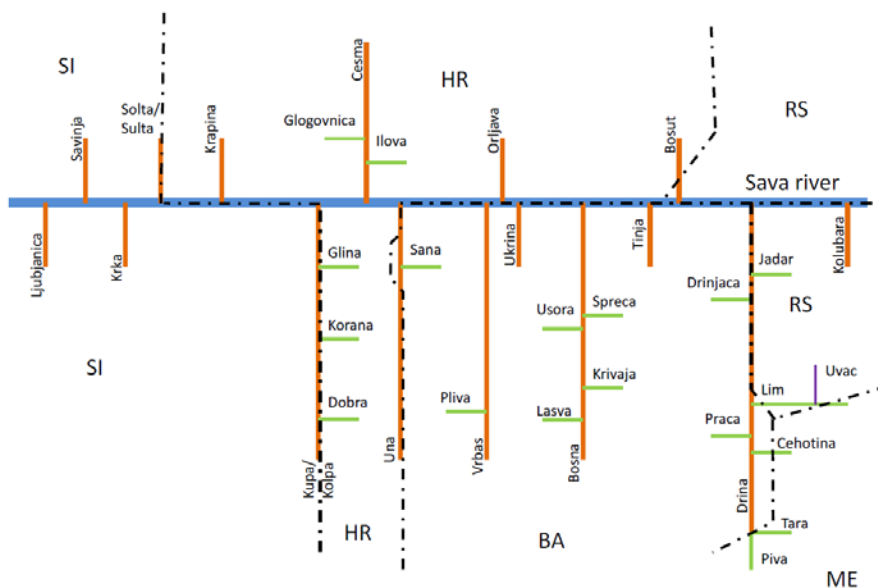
SI
Savinja
Solta/
Sulta
Krapina
Cesma
Glogovnica
Ilova
HR
Orljava
Bosut
RS
Sava river
Ljubjanica
Krka
Glina
Korana
Dobra
Kupa/
Kolpa
Sana
Una
Pliva
Vrbas
Ukrina
Usora
Spreca
Krivaja
Lasva
Bosna
Tinja
Drinjaca
Jadar
Kolubara
RS
Uvac
Lim
Praca
Cehotina
Drina
Tara
Piva
SI
HR
BA
ME